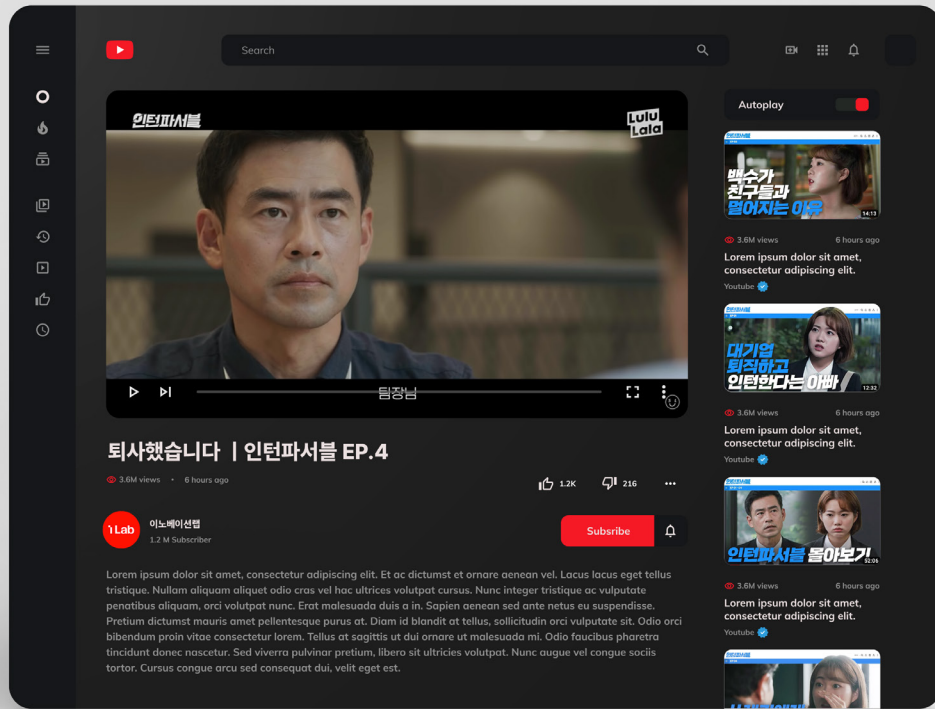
Search

Autoplay

인턴파서블

Lulu Lala

팀장님

퇴사했습니다 | 인턴파서블 EP.4

3.6M views • 6 hours ago

1.2K 216

iLab 이노베이션랩
1.2 M Subscriber

Subsribe

Lorem ipsum dolor sit amet, consectetur adipiscing elit. Et ac dictumst et ornare aenean vel. Lacus lacus eget tellus tristique. Nullam aliquam aliquet odio cras vel hac ultrices volutpat cursus. Nunc integer tristique ac vulputate penatibus aliquam, orci volutpat nunc. Erat malesuada duis a in. Sapien aenean sed ante netus eu suspendisse. Pretium dictumst mauris amet pellentesque purus at. Diam id blandit at tellus, sollicitudin orci vulputate sit. Odio orci bibendum proin vitae consectetur lorem. Tellus at sagittis ut dui ornare ut malesuada mi. Odio faucibus pharetra tincidunt donec nascetur. Sed viverra pulvinar pretium, libero sit ultricies volutpat. Nunc augue vel congue sociis tortor. Cursus congue arcu sed consequat dui, velit eget est.

백수가 친구들과 멀어지는 이유
14:13
3.6M views 6 hours ago
Lorem ipsum dolor sit amet, consectetur adipiscing elit.
Youtube

대기업 퇴직하고 인턴한다는 아빠
12:32
3.6M views 6 hours ago
Lorem ipsum dolor sit amet, consectetur adipiscing elit.
Youtube

인턴파서블 몰아보기
32:06
3.6M views 6 hours ago
Lorem ipsum dolor sit amet, consectetur adipiscing elit.
Youtube